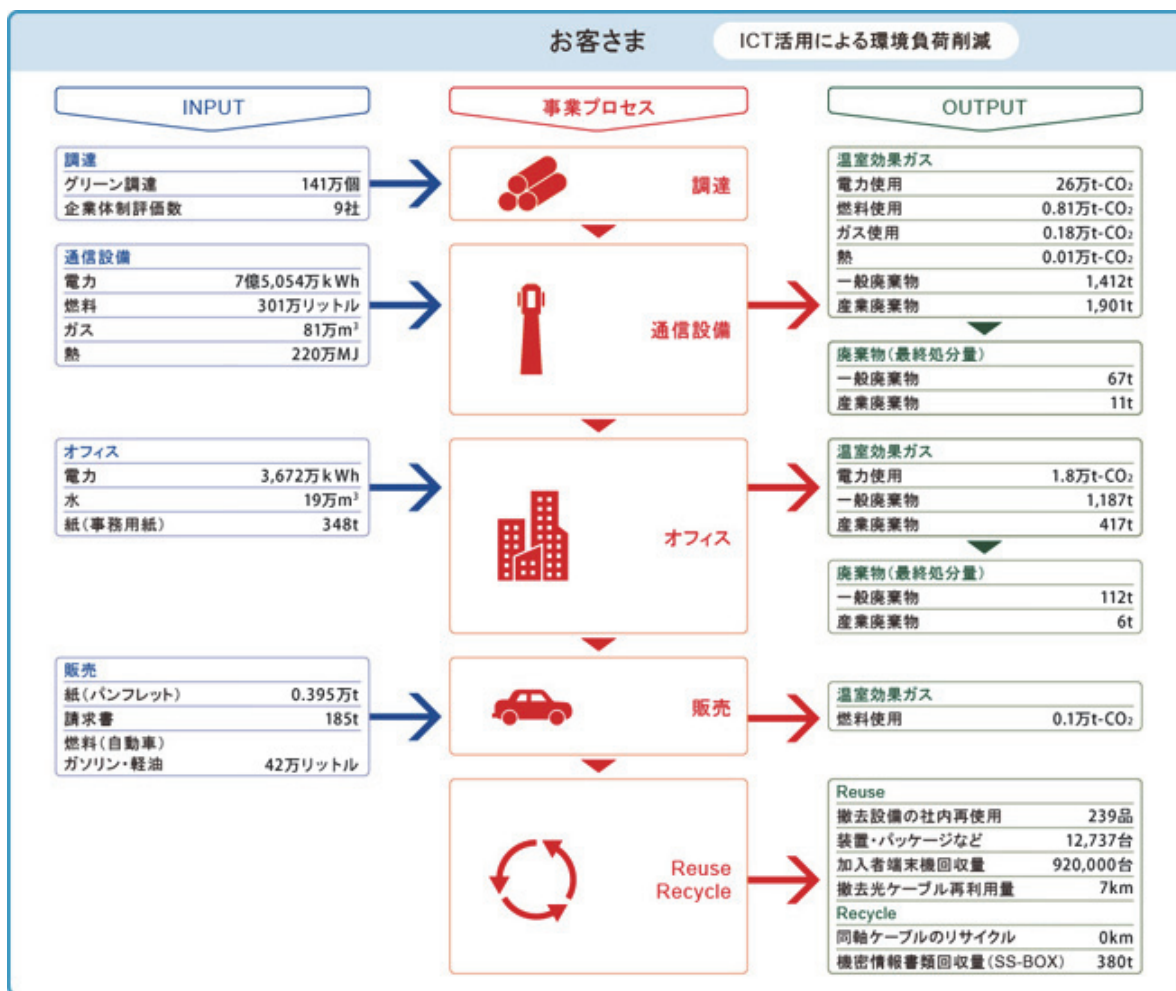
お客さま

ICT活用による環境負荷削減

INPUT

事業プロセス

OUTPUT

| 調達 | |
|---|---|
| グリーン調達 | 141万個 |
| 企業体制評価数 | 9社 |

調達

| 通信設備 | |
|---|---|
| 電力 | 7億5,054万kWh |
| 燃料 | 301万リットル |
| ガス | 81万$m^3$ |
| 熱 | 220万MJ |

通信設備

| 温室効果ガス | |
|---|---|
| 電力使用 | 26万t-$CO_2$ |
| 燃料使用 | 0.81万t-$CO_2$ |
| ガス使用 | 0.18万t-$CO_2$ |
| 熱 | 0.01万t-$CO_2$ |
| 一般廃棄物 | 1,412t |
| 産業廃棄物 | 1,901t |

| 廃棄物(最終処分量) | |
|---|---|
| 一般廃棄物 | 67t |
| 産業廃棄物 | 11t |

| オフィス | |
|---|---|
| 電力 | 3,672万kWh |
| 水 | 19万$m^3$ |
| 紙(事務用紙) | 348t |

オフィス

| 温室効果ガス | |
|---|---|
| 電力使用 | 1.8万t-$CO_2$ |
| 一般廃棄物 | 1,187t |
| 産業廃棄物 | 417t |

| 廃棄物(最終処分量) | |
|---|---|
| 一般廃棄物 | 112t |
| 産業廃棄物 | 6t |

| 販売 | |
|---|---|
| 紙(パンフレット) | 0.395万t |
| 請求書 | 185t |
| 燃料(自動車) ガソリン・軽油 | 42万リットル |

販売

| 温室効果ガス | |
|---|---|
| 燃料使用 | 0.1万t-$CO_2$ |

Reuse
Recycle

| Reuse | |
|---|---|
| 撤去設備の社内再使用 | 239品 |
| 装置・パッケージなど | 12,737台 |
| 加入者端末機回収量 | 920,000台 |
| 撤去光ケーブル再利用量 | 7km |
| Recycle | |
| 同軸ケーブルのリサイクル | 0km |
| 機密情報書類回収量(SS-BOX) | 380t |